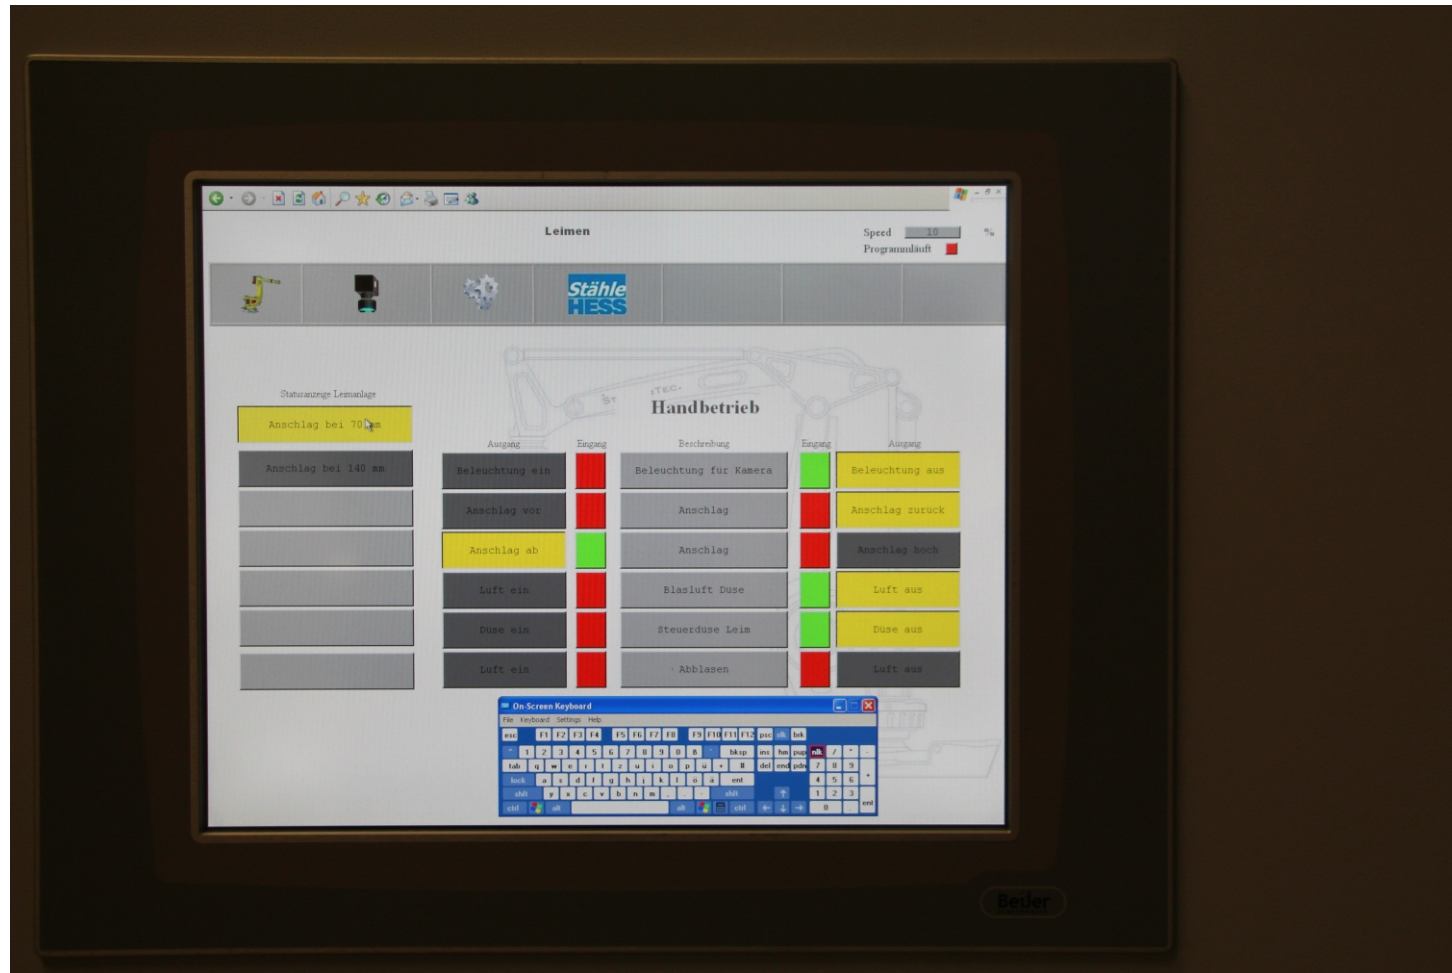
Leimen

Speed 10 %
Programmläuft

Stähle HESS

Statusanzeige Leimanlage

Anschlag bei 70 mm

Anschlag bei 140 mm

Handbetrieb

| Ausgang | Eingang | Beschreibung | Eingang | Ausgang |
|---|---|---|---|---|
| Beleuchtung ein | | Beleuchtung für Kamera | | Beleuchtung aus |
| Anschlag vor | | Anschlag | | Anschlag zurück |
| Anschlag ab | | Anschlag | | Anschlag hoch |
| Luft ein | | Blasluft Düse | | Luft aus |
| Düse ein | | Steuerdüse Leim | | Düse aus |
| Luft ein | | Abblasen | | Luft aus |

On-Screen Keyboard
File Keyboard Settings Help
esc F1 F2 F3 F4 F5 F6 F7 F8 F9 F10 F11 F12 psc slk brk
^ 1 2 3 4 5 6 7 8 9 0 ß ´ bksp ins hm pup nlk / * -
tab q w e r t z u i o p ü + del end pdn 7 8 9
lock a s d f g h j k l ö ä ent 4 5 6 +
shft y x c v b n m , . - shft 1 2 3
ctrl alt alt ctrl 0 , ent

Beijer